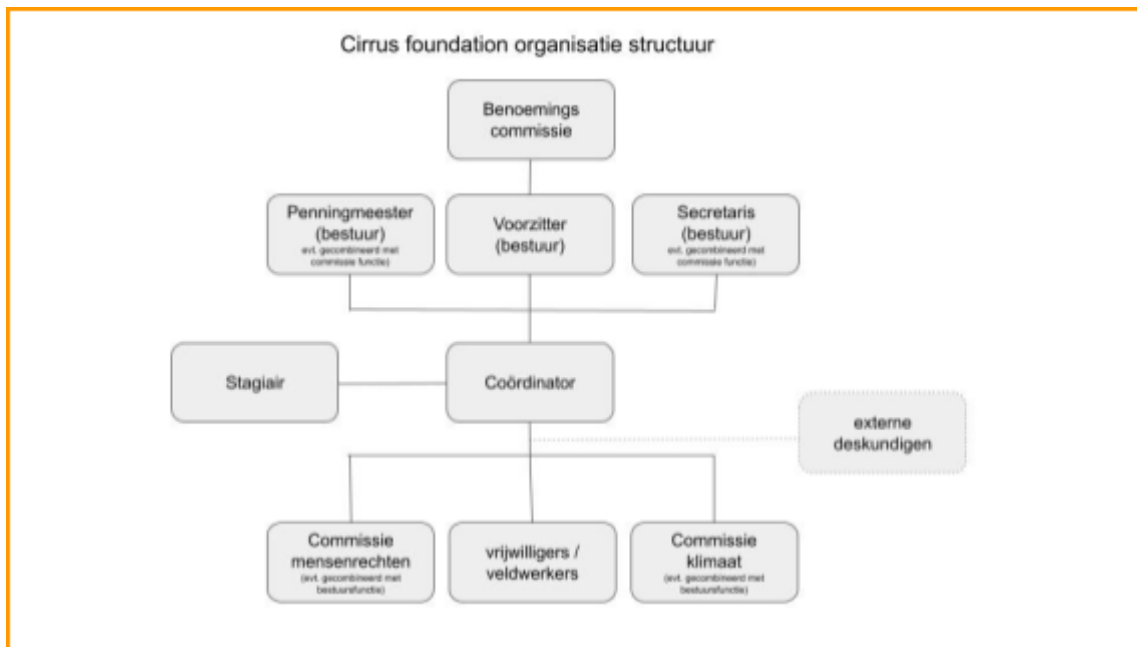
Cirrus foundation organisatie structuur

Benoemings commissie

Penningmeester (bestuur)
evt. gecombineerd met commissie functie)

Voorzitter (bestuur)

Secretaris (bestuur)
evt. gecombineerd met commissie functie)

Stagiair

Coördinator

externe deskundigen

Commissie mensenrechten
(evt. gecombineerd met bestuursfunctie)

vrijwilligers / veldwerkers

Commissie klimaat
(evt. gecombineerd met bestuursfunctie)